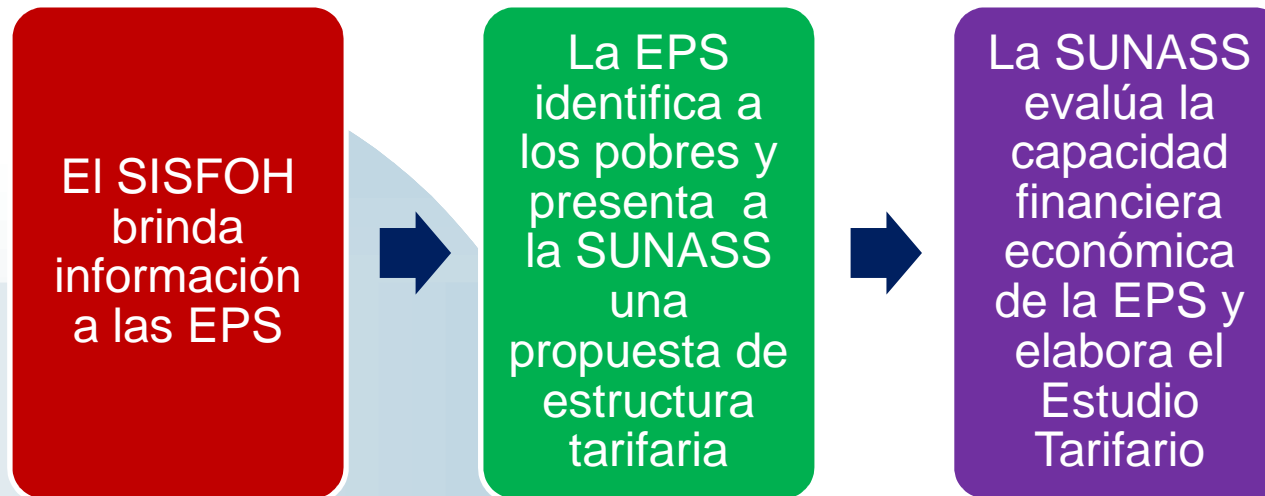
El SISFOH brinda información a las EPS

La EPS identifica a los pobres y presenta a la SUNASS una propuesta de estructura tarifaria

La SUNASS evalúa la capacidad financiera económica de la EPS y elabora el Estudio Tarifario